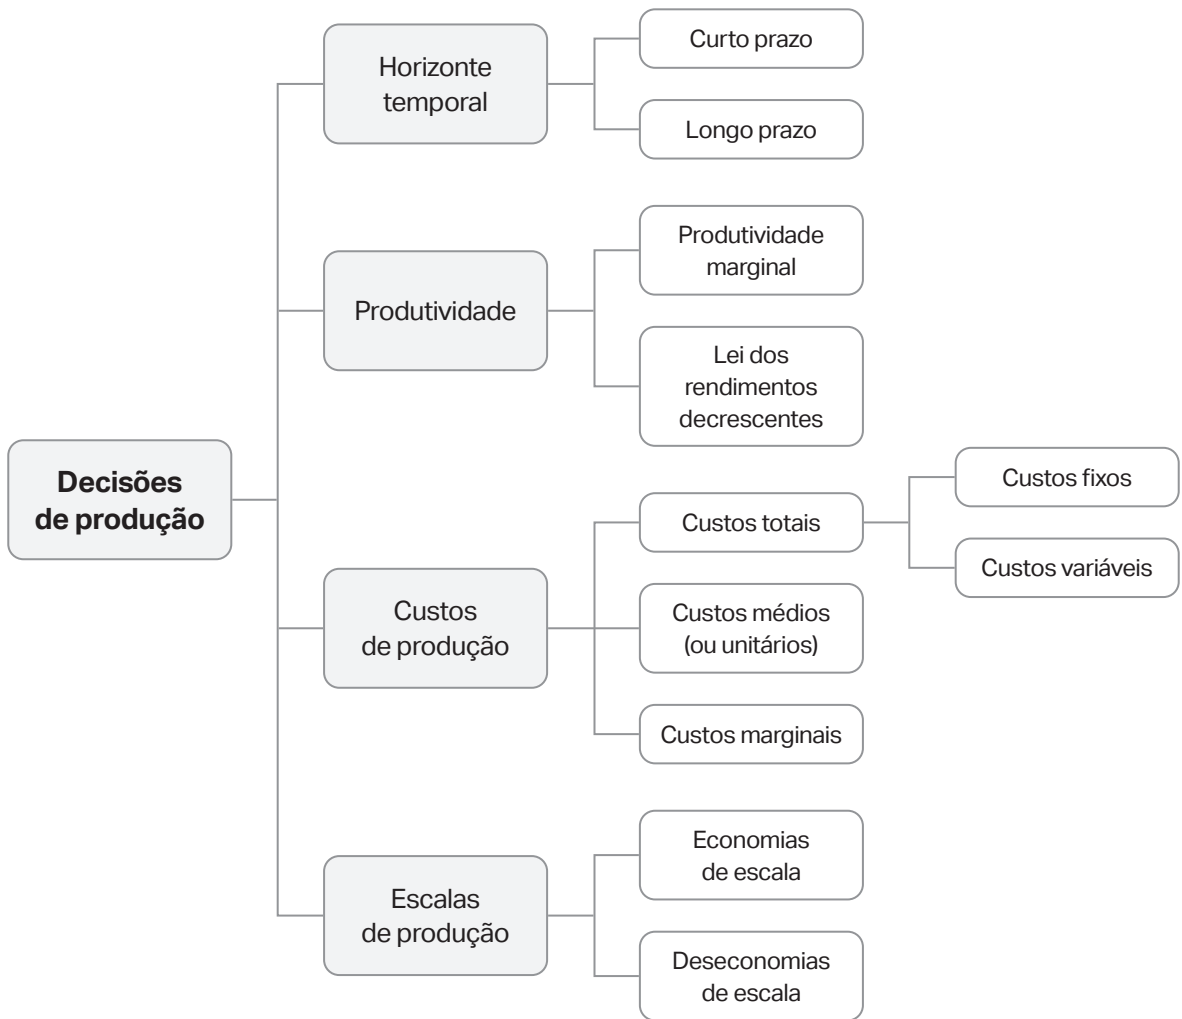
Decisões de produção

Horizonte temporal

Curto prazo

Longo prazo

Produtividade

Produtividade marginal

Lei dos rendimentos decrescentes

Custos de produção

Custos totais

Custos fixos

Custos variáveis

Custos médios (ou unitários)

Custos marginais

Escalas de produção

Economias de escala

Deseconomias de escala